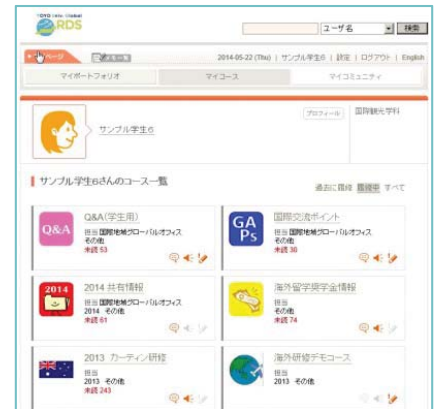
TOYO Info Global
RDS

ユーザ名 検索

ページ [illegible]

2014-05-22 (Thu) | サンプル学生6 | 設定 | ログアウト | English

マイポートフォリオ マイコース マイコミュニティ

プロフィール 国際観光学科

サンプル学生6

サンプル学生6さんのコース一覧

過去に閲覧 履修中 すべて

Q&A

Q&A(学生用)
担当 国際地域グローバルオフィス
その他
未読 53

GAPs

国際交流ポイント
担当 国際地域グローバルオフィス
その他
未読 36

2014

2014 共有情報
担当 国際地域グローバルオフィス
2014 その他
未読 61

海外留学奨学金情報
担当
その他
未読 74

2013 カーティン研修
担当
2013 その他
未読 243

海外研修デモコース
担当
2013 その他